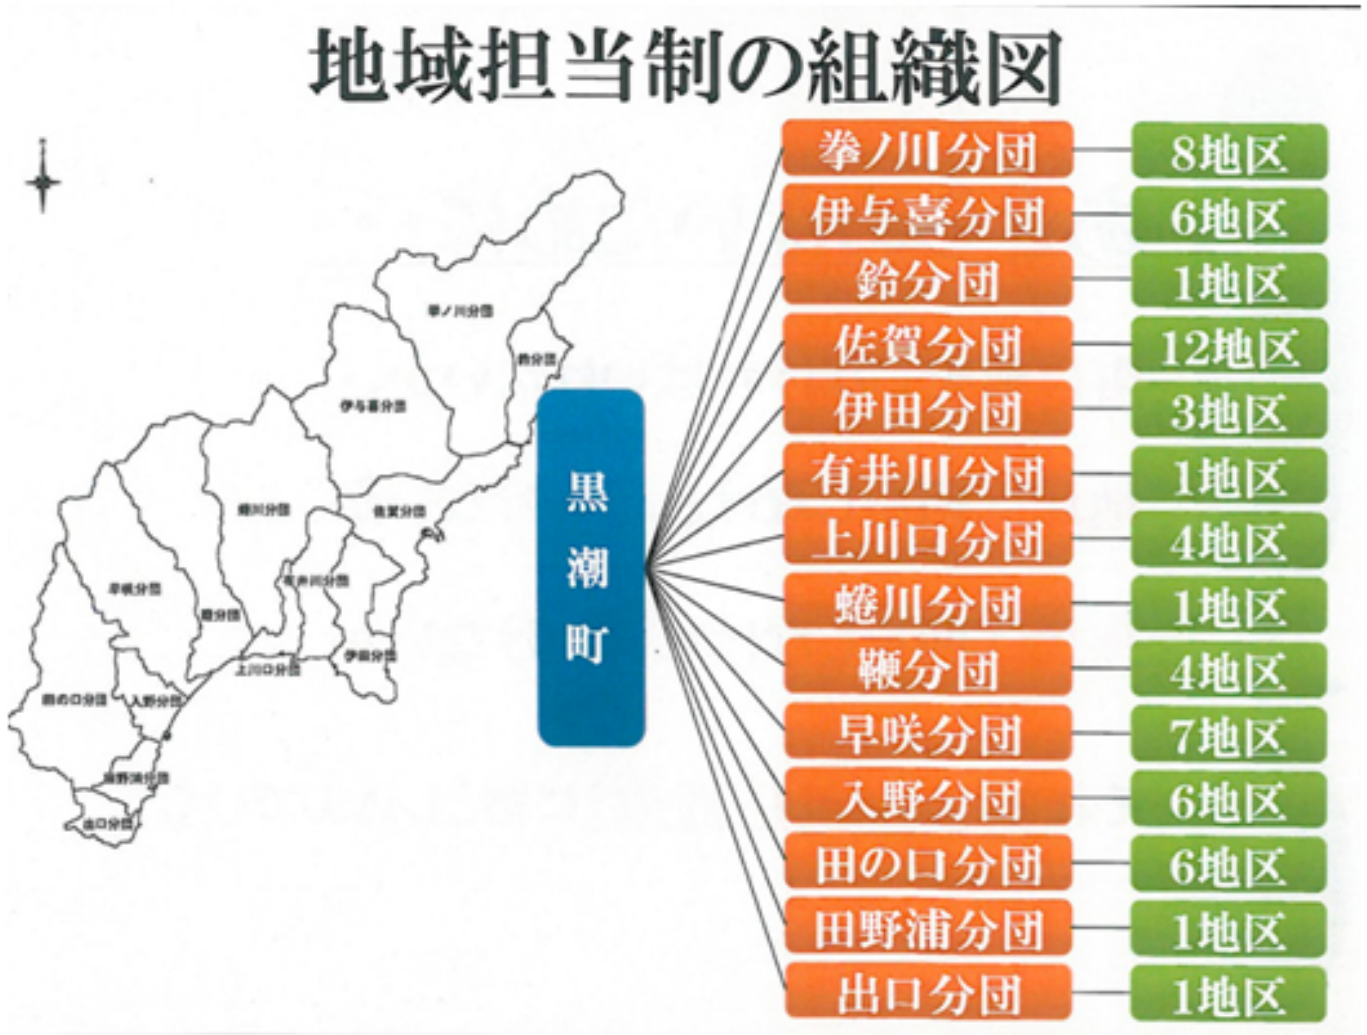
地域担当制の組織図

拳ノ川分団
伊与喜分団
鈴分団
佐賀分団
伊田分団
有井川分団
上川口分団
蜷川分団
鞭分団
早咲分団
入野分団
田の口分団
田野浦分団
出口分団

黒潮町

拳ノ川分団 8地区
伊与喜分団 6地区
鈴分団 1地区
佐賀分団 12地区
伊田分団 3地区
有井川分団 1地区
上川口分団 4地区
蜷川分団 1地区
鞭分団 4地区
早咲分団 7地区
入野分団 6地区
田の口分団 6地区
田野浦分団 1地区
出口分団 1地区